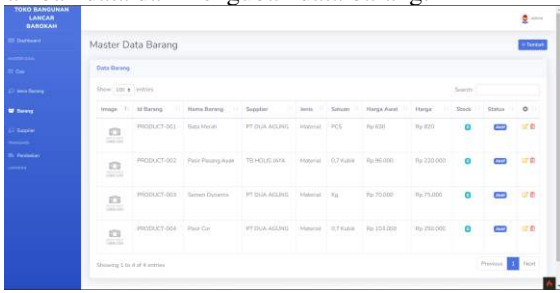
TOKO BANGUNAN LANCAR BAROKAH

Dashboard

User

Akun Barang

Barang

Supplier

Pembelian

admin

Master Data Barang

+ Tambah

Data Barang

Show 100 entries

Search:

| Image | Id Barang | Nama Barang | Supplier | Jenis | Satuan | Harga Awal | Harga | Stock | Status | |
|---|---|---|---|---|---|---|---|---|---|---|
| | PRODUCT-001 | Bata Merah | PT DUA AGUNG | Material | PCS | Rp 830 | Rp 820 | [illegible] | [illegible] | |
| | PRODUCT-002 | Pasir Pasang Asak | TB.HOLIS JAYA | Material | 0,7 Kubik | Rp 96.000 | Rp 220.000 | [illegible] | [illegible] | |
| | PRODUCT-003 | Semen Dynamix | PT DUA AGUNG | Material | Kg | Rp 70.000 | Rp 75.000 | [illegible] | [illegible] | |
| | PRODUCT-004 | Pasir Cor | PT DUA AGUNG | Material | 0,7 Kubik | Rp 103.000 | Rp 250.000 | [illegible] | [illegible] | |

Showing 1 to 4 of 4 entries

Previous 1 Next